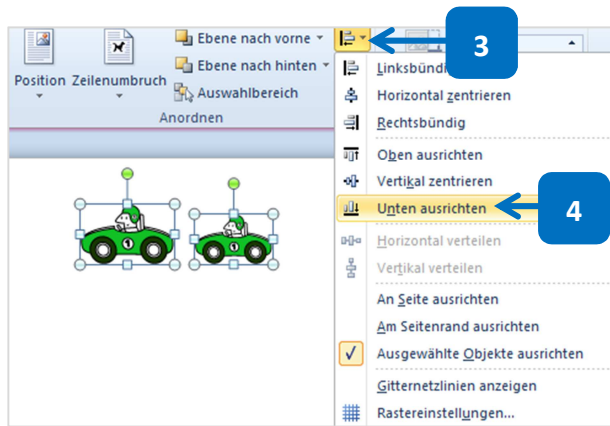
Position
Zeilenumbruch
Ebene nach vorne
Ebene nach hinten
Auswahlbereich
Anordnen

3

Linksbündig
Horizontal zentrieren
Rechtsbündig
Oben ausrichten
Vertikal zentrieren
Unten ausrichten

4

Horizontal verteilen
Vertikal verteilen
An Seite ausrichten
Am Seitenrand ausrichten
Ausgewählte Objekte ausrichten
Gitternetzlinien anzeigen
Rastereinstellungen...